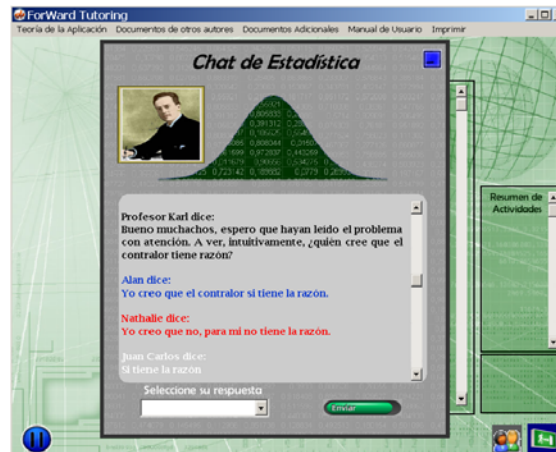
ForWard Tutoring

Teoría de la Aplicación Documentos de otros autores Documentos Adicionales Manual de Usuario Imprimir

Chat de Estadística

Profesor Karl dice:
Bueno muchachos, espero que hayan leído el problema con atención. A ver, intuitivamente, ¿quién cree que el contralor tiene razón?

Alan dice:
Yo creo que el contralor si tiene la razón.

Nathalie dice:
Yo creo que no, para mi no tiene la razón.

Juan Carlos dice:
Si tiene la razón

Seleccione su respuesta

Enviar

Resumen de Actividades